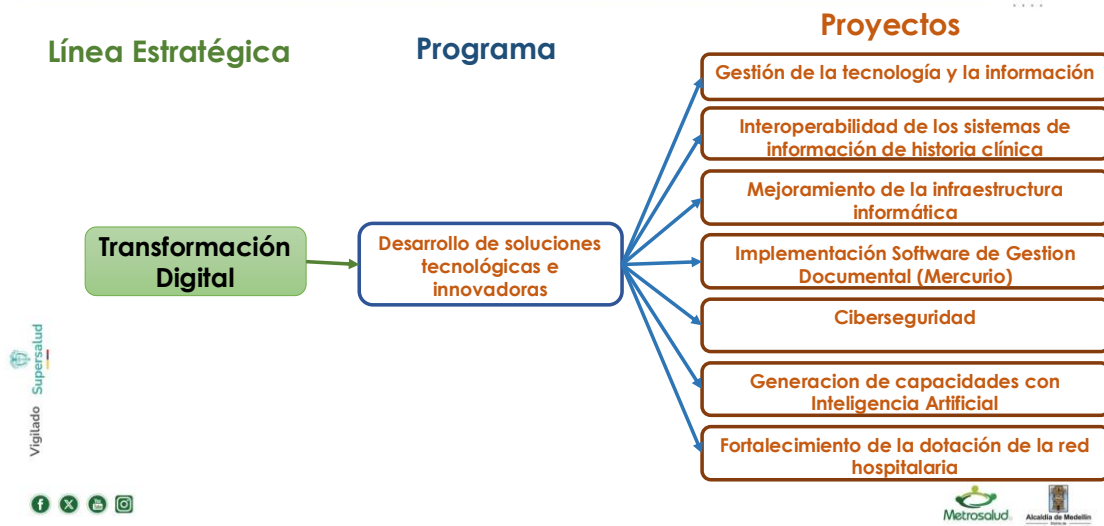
Línea Estratégica

Programa

Proyectos

Transformación Digital

Desarrollo de soluciones tecnológicas e innovadoras

Gestión de la tecnología y la información

Interoperabilidad de los sistemas de información de historia clínica

Mejoramiento de la infraestructura informática

Implementación Software de Gestion Documental (Mercurio)

Ciberseguridad

Generacion de capacidades con Inteligencia Artificial

Fortalecimiento de la dotación de la red hospitalaria

Vigilado Supersalud

Metrosalud

Alcaldía de Medellín